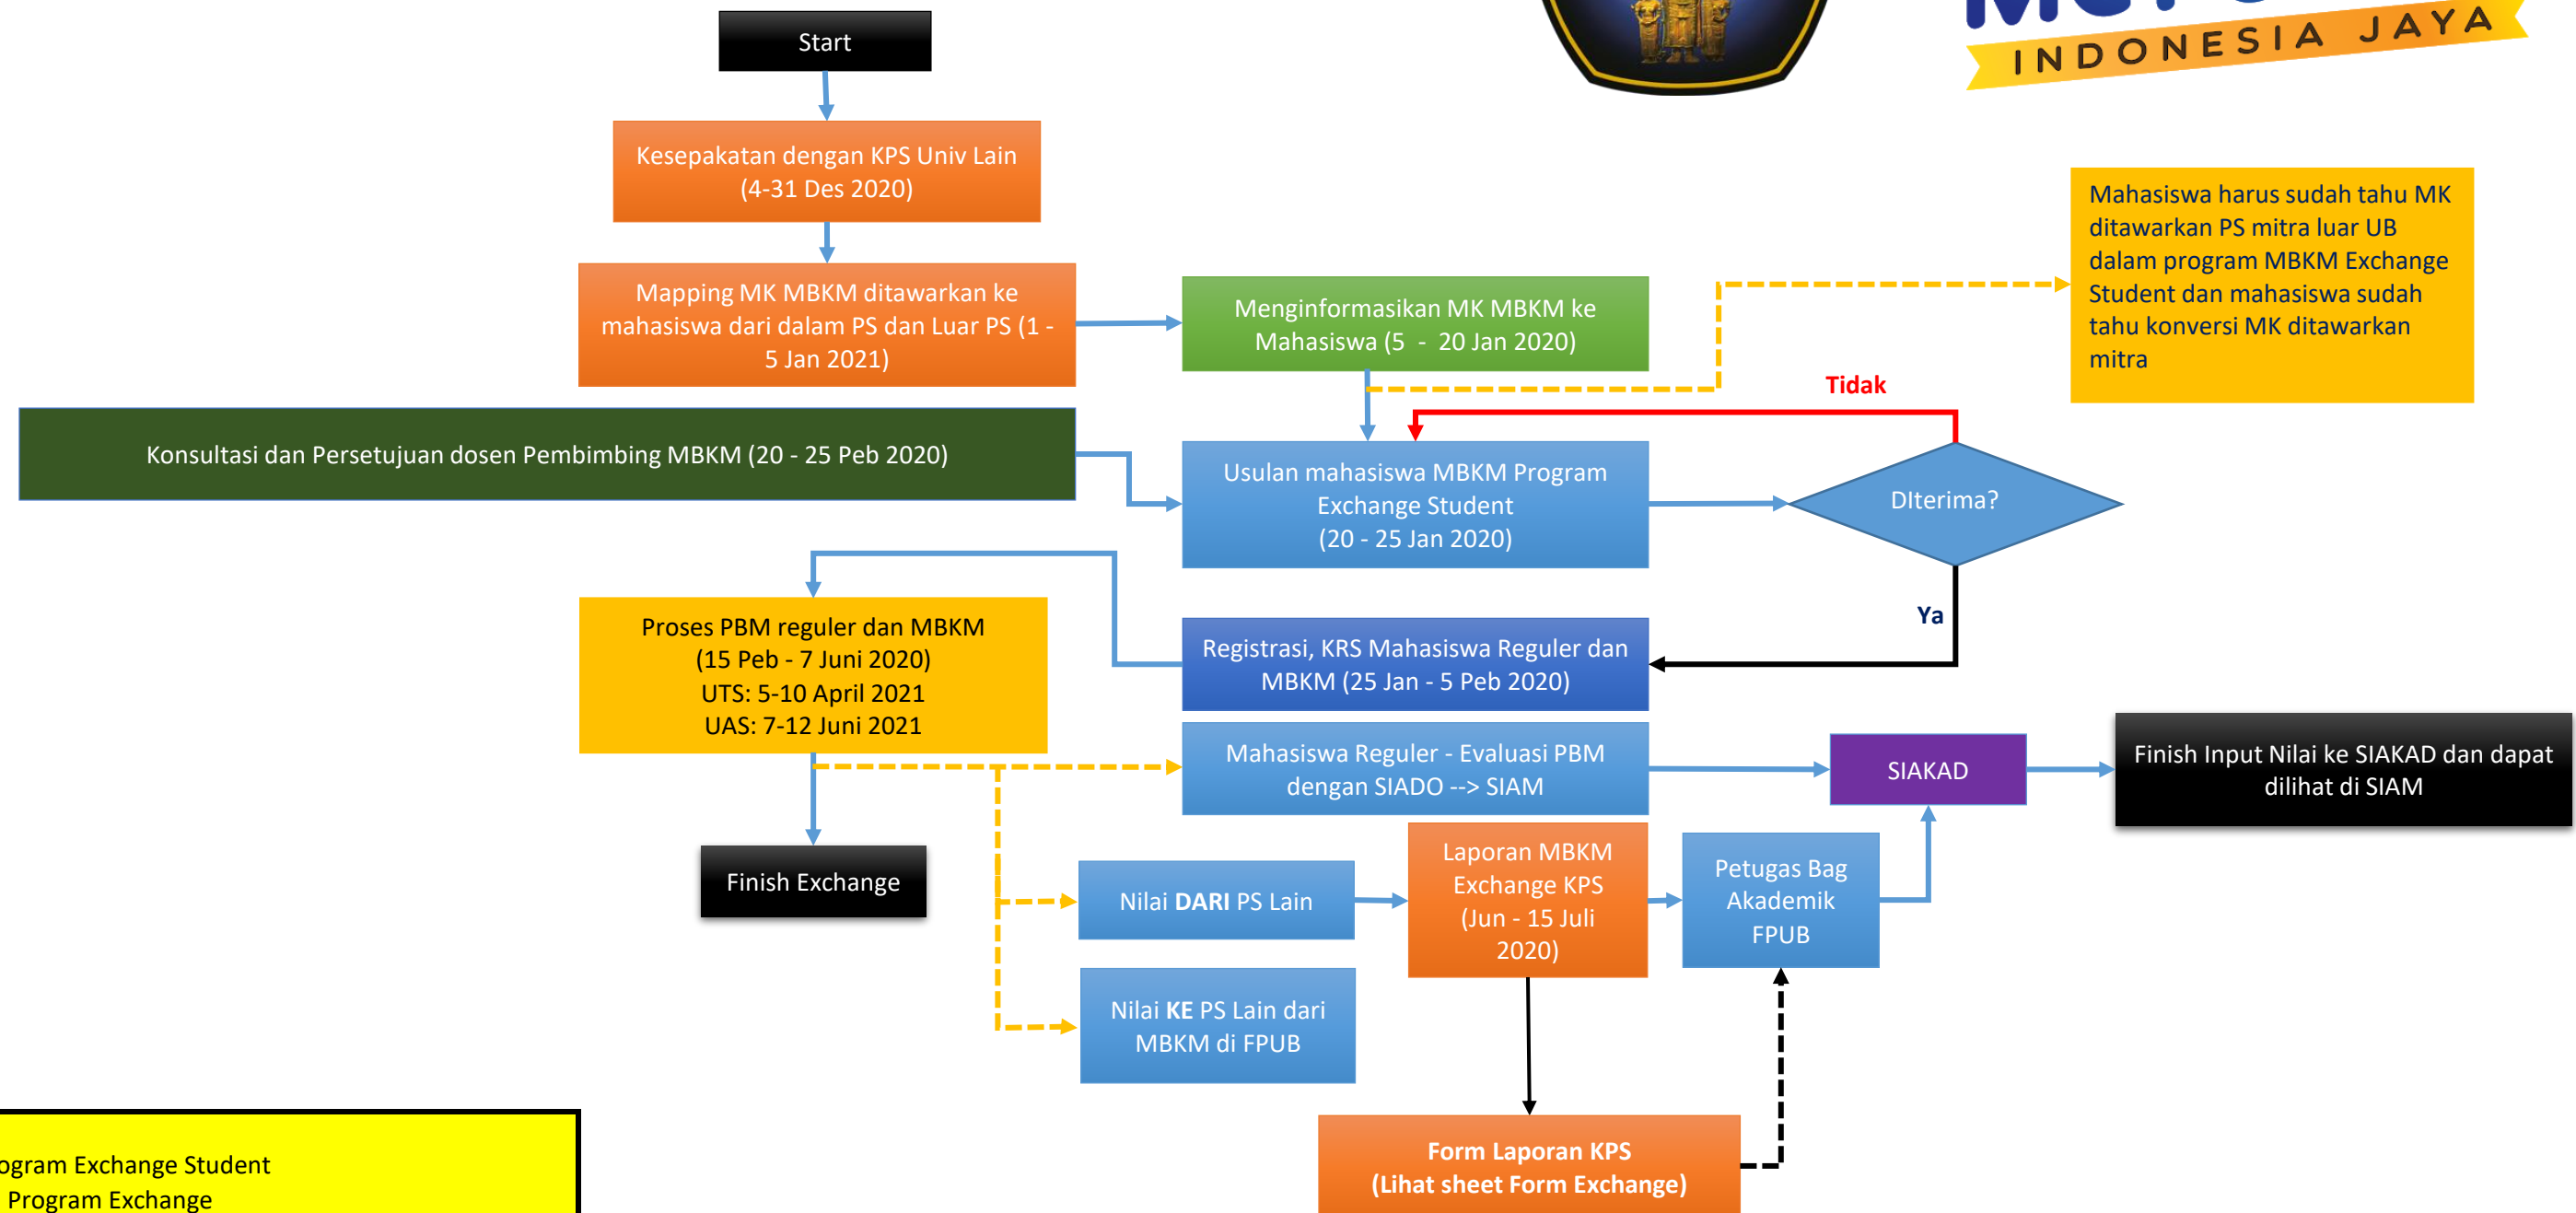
INDONESIA JAYA

Start

Kesepakatan dengan KPS Univ Lain (4-31 Des 2020)

Mapping MK MBKM ditawarkan ke mahasiswa dari dalam PS dan Luar PS (1 - 5 Jan 2021)

Menginformasikan MK MBKM ke Mahasiswa (5 - 20 Jan 2020)

Mahasiswa harus sudah tahu MK ditawarkan PS mitra luar UB dalam program MBKM Exchange Student dan mahasiswa sudah tahu konversi MK ditawarkan mitra

Tidak

Konsultasi dan Persetujuan dosen Pembimbing MBKM (20 - 25 Peb 2020)

Usulan mahasiswa MBKM Program Exchange Student (20 - 25 Jan 2020)

DIterima?

Ya

Proses PBM reguler dan MBKM (15 Peb - 7 Juni 2020) UTS: 5-10 April 2021 UAS: 7-12 Juni 2021

Registrasi, KRS Mahasiswa Reguler dan MBKM (25 Jan - 5 Peb 2020)

Mahasiswa Reguler - Evaluasi PBM dengan SIADO --> SIAM

SIAKAD

Finish Input Nilai ke SIAKAD dan dapat dilihat di SIAM

Finish Exchange

Nilai **DARI** PS Lain

Laporan MBKM Exchange KPS (Jun - 15 Juli 2020)

Petugas Bag Akademik FPUB

Nilai **KE** PS Lain dari MBKM di FPUB

ogram Exchange Student
Program Exchange

**Form Laporan KPS (Lihat sheet Form Exchange)**